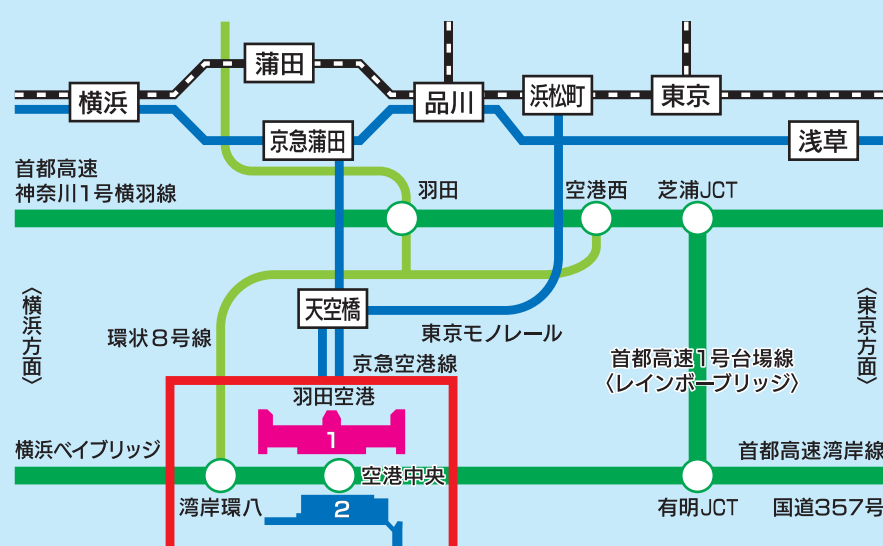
蒲田
横浜
品川
浜松町
東京
京急蒲田
浅草
首都高速
神奈川1号横羽線
羽田
空港西
芝浦JCT
〈横浜方面〉
天空橋
〈東京方面〉
環状8号線
東京モノレール
京急空港線
首都高速1号台場線
〈レインボーブリッジ〉
羽田空港
1
横浜ベイブリッジ
空港中央
首都高速湾岸線
湾岸環八
2
有明JCT
国道357号